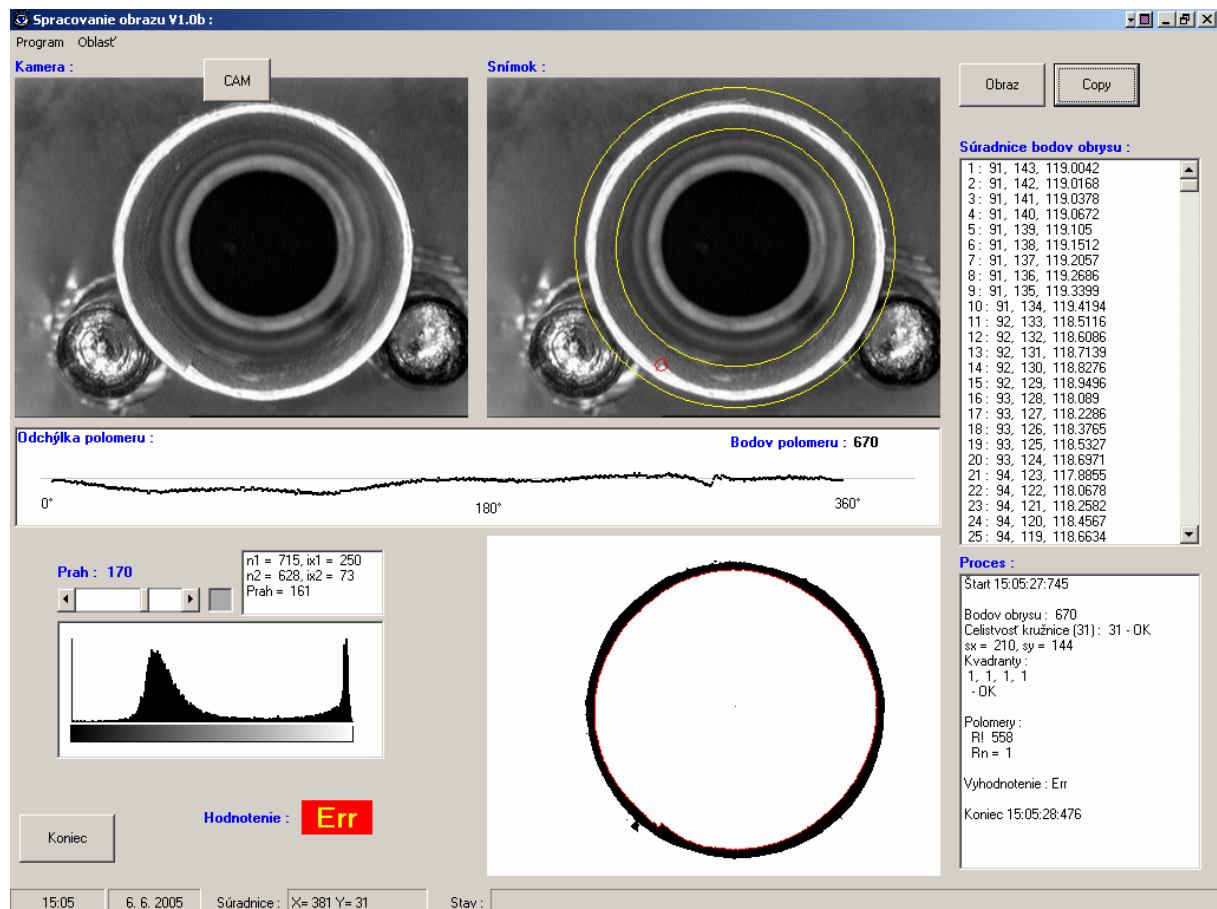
Spracovanie obrazu V1.0b :

Program Oblasť

Kamera :

CAM

Snímok :

Obraz

Copy

Súradnice bodov obrysu :

1 : 91, 143, 119.0042
2 : 91, 142, 119.0168
3 : 91, 141, 119.0378
4 : 91, 140, 119.0672
5 : 91, 139, 119.105
6 : 91, 138, 119.1512
7 : 91, 137, 119.2057
8 : 91, 136, 119.2686
9 : 91, 135, 119.3399
10 : 91, 134, 119.4194
11 : 92, 133, 118.5116
12 : 92, 132, 118.6086
13 : 92, 131, 118.7139
14 : 92, 130, 118.8276
15 : 92, 129, 118.9496
16 : 93, 128, 118.089
17 : 93, 127, 118.2286
18 : 93, 126, 118.3765
19 : 93, 125, 118.5327
20 : 93, 124, 118.6971
21 : 94, 123, 117.8855
22 : 94, 122, 118.0678
23 : 94, 121, 118.2582
24 : 94, 120, 118.4567
25 : 94, 119, 118.6634

Odchýlka polomeru :

Bodov polomeru : 670

0°

180°

360°

Prah : 170

n1 = 715, ix1 = 250
n2 = 628, ix2 = 73
Prah = 161

Proces :

Štart 15:05:27:745

Bodov obrysu : 670
Celistvosť kružnice (31) : 31 - OK
sx = 210, sy = 144
Kvadranty :
1, 1, 1, 1
- OK

Polomery :
R! 558
Rn = 1

Vyhodnotenie : Err

Koniec 15:05:28:476

Koniec

Hodnotenie :

Err

15:05

6. 6. 2005

Súradnice :

X= 381 Y= 31

Stav :